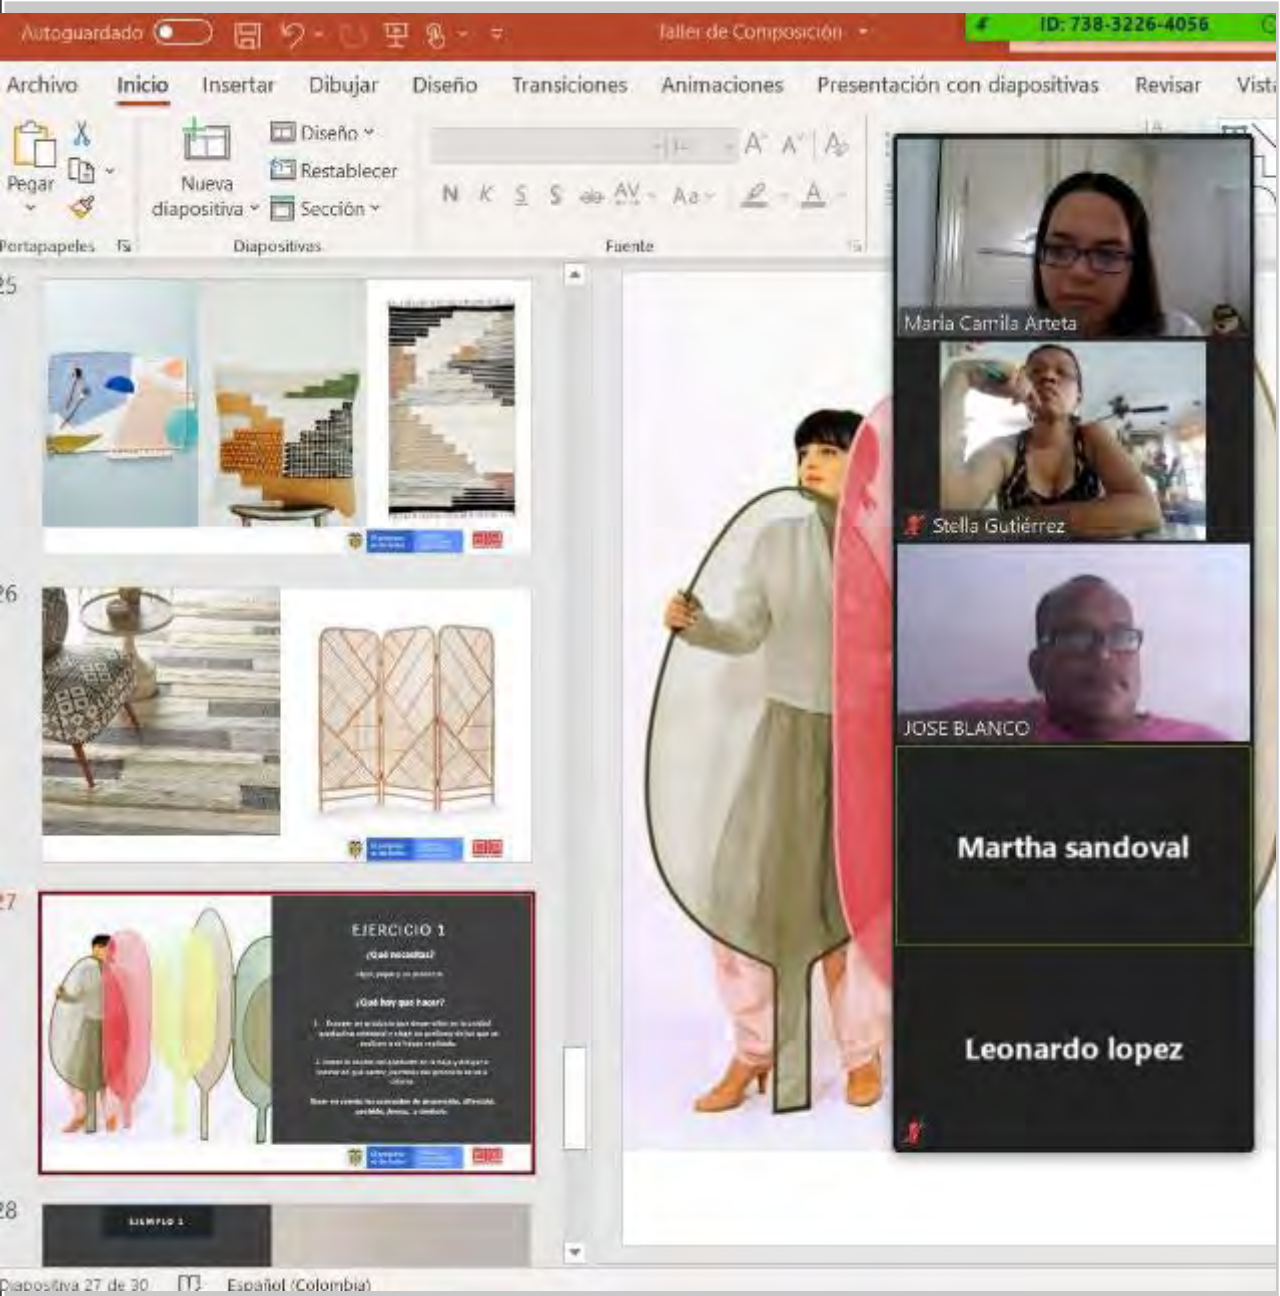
Autoguardado Taller de Composición ID: 738-3226-4056

Archivo Inicio Insertar Dibujar Diseño Transiciones Animaciones Presentación con diapositivas Revisar Vista

Pegar Portapapeles Nueva diapositiva Diseño Restablecer Sección Diapositivas N K S S AV Aa A Fuente

25

26

27

EJERCICIO 1

¿Qué necesitas?

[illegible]

¿Qué hay que hacer?

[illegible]

28

EJEMPLO 1

Maria Camila Arteta

Stella Gutiérrez

JOSE BLANCO

Martha sandoval

Leonardo lopez

Diapositiva 27 de 30 Español (Colombia)